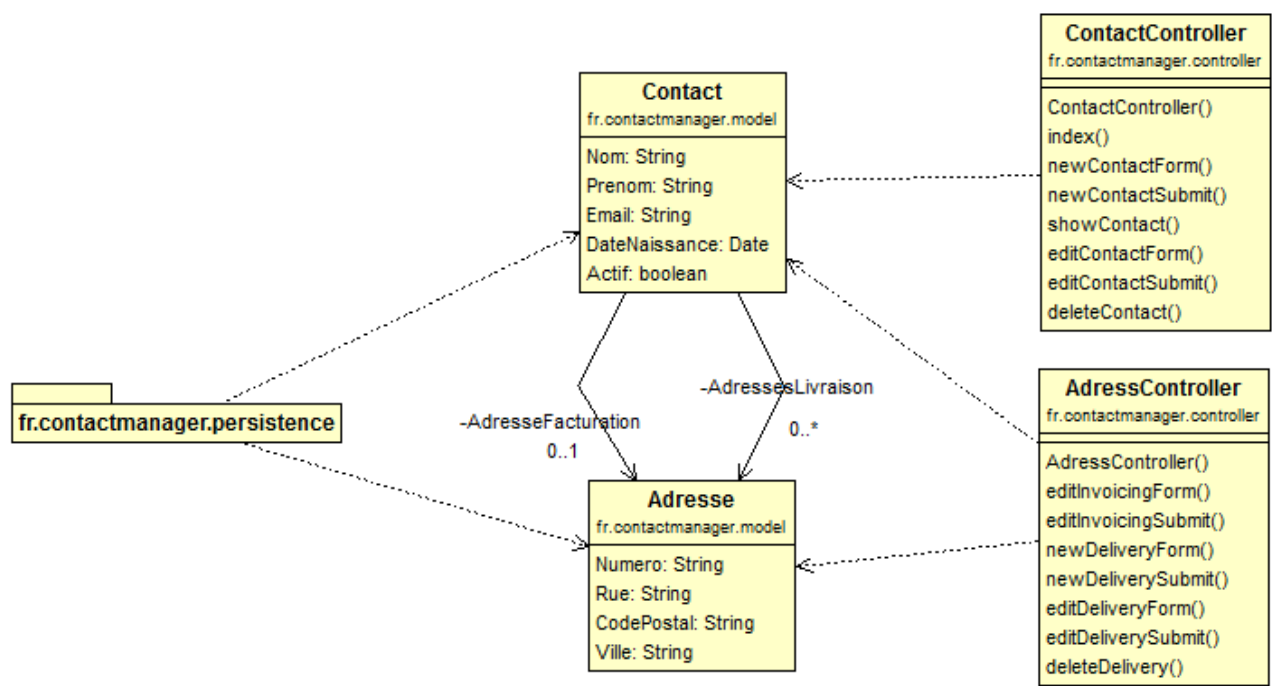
Contact
fr.contactmanager.model
Nom: String
Prenom: String
Email: String
DateNaissance: Date
Actif: boolean

ContactController
fr.contactmanager.controller
ContactController()
index()
newContactForm()
newContactSubmit()
showContact()
editContactForm()
editContactSubmit()
deleteContact()

fr.contactmanager.persistence

-AdresseFacturation
0..1

-AdressesLivraison
0..*

AdressController
fr.contactmanager.controller
AdressController()
editInvoicingForm()
editInvoicingSubmit()
newDeliveryForm()
newDeliverySubmit()
editDeliveryForm()
editDeliverySubmit()
deleteDelivery()

Adresse
fr.contactmanager.model
Numero: String
Rue: String
CodePostal: String
Ville: String